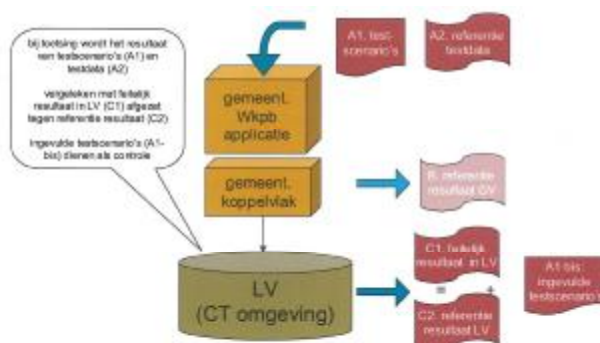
bij toetsing wordt het resultaat van testscenario's (A1) en testdata (A2)

vergeleken met feitelijk resultaat in LV (C1) afgezet tegen referentie resultaat (C2)

ingevulde testscenario's (A1-bis) dienen als controle

A1. test-scenario's

A2. referentie testdata

gemeent. Wkpb applicatie

gemeent. koppelvlak

B. referentie resultaat GV

LV (CT omgeving)

C1. feitelijk resultaat in LV

=

+

C2. referentie resultaat LV

A1 bis: ingevulde testscenario's